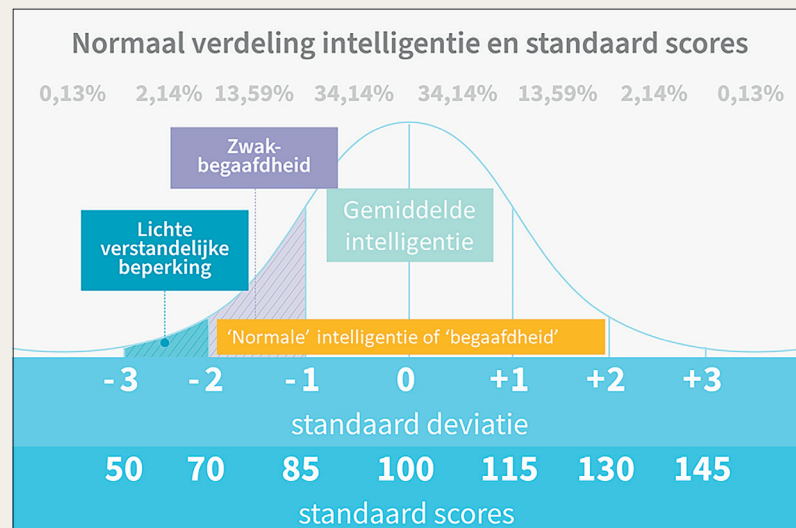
Normaal verdeling intelligentie en standaard scores

0,13% 2,14% 13,59% 34,14% 34,14% 13,59% 2,14% 0,13%

Zwakbegaafdheid

Lichte verstandelijke beperking

Gemiddelde intelligentie

'Normale' intelligentie of 'begaafdheid'

- 3 - 2 - 1 0 +1 +2 +3

standaard deviatie

50 70 85 100 115 130 145

standaard scores